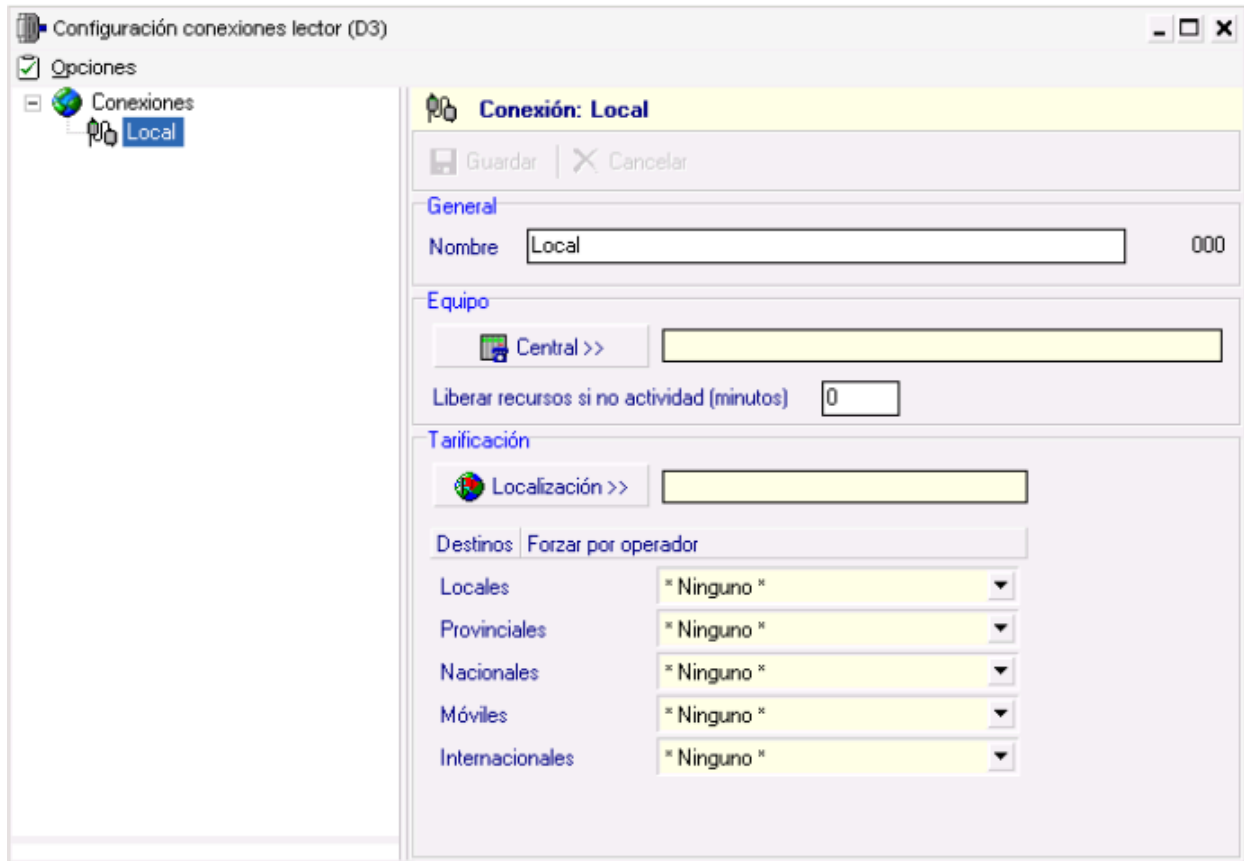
Configuración conexiones lector (D3)

Opciones

Conexiones
Local

Conexión: Local

Guardar | Cancelar

General
Nombre Local 000

Equipo
Central >>
Liberar recursos si no actividad (minutos) 0

Tarificación
Localización >>

| Destinos | Forzar por operador |
|---|---|
| Locales | * Ninguno * |
| Provinciales | * Ninguno * |
| Nacionales | * Ninguno * |
| Móviles | * Ninguno * |
| Internacionales | * Ninguno * |